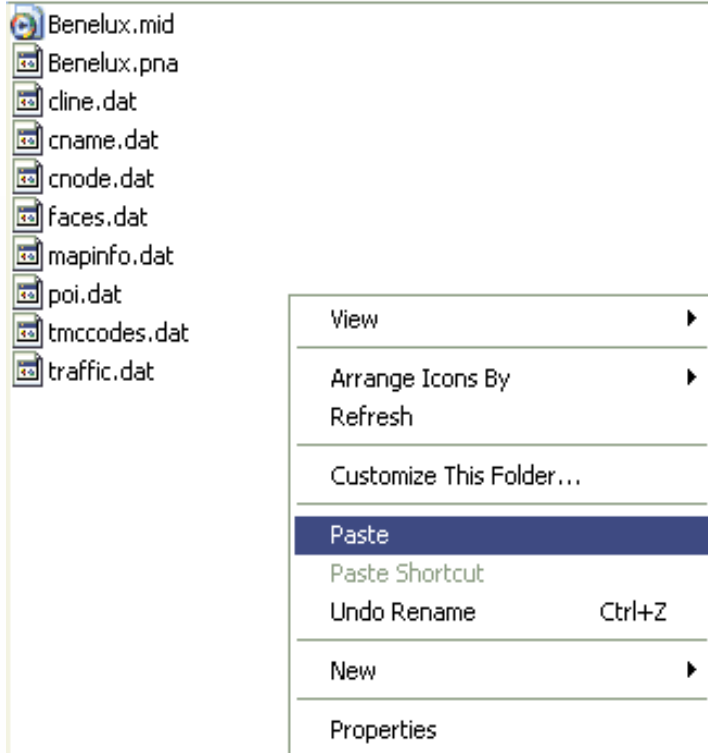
Benelux.mid
Benelux.pna
cline.dat
cname.dat
cnode.dat
faces.dat
mapinfo.dat
poi.dat
tmccodes.dat
traffic.dat

View
Arrange Icons By
Refresh
Customize This Folder...
Paste
Paste Shortcut
Undo Rename Ctrl+Z
New
Properties